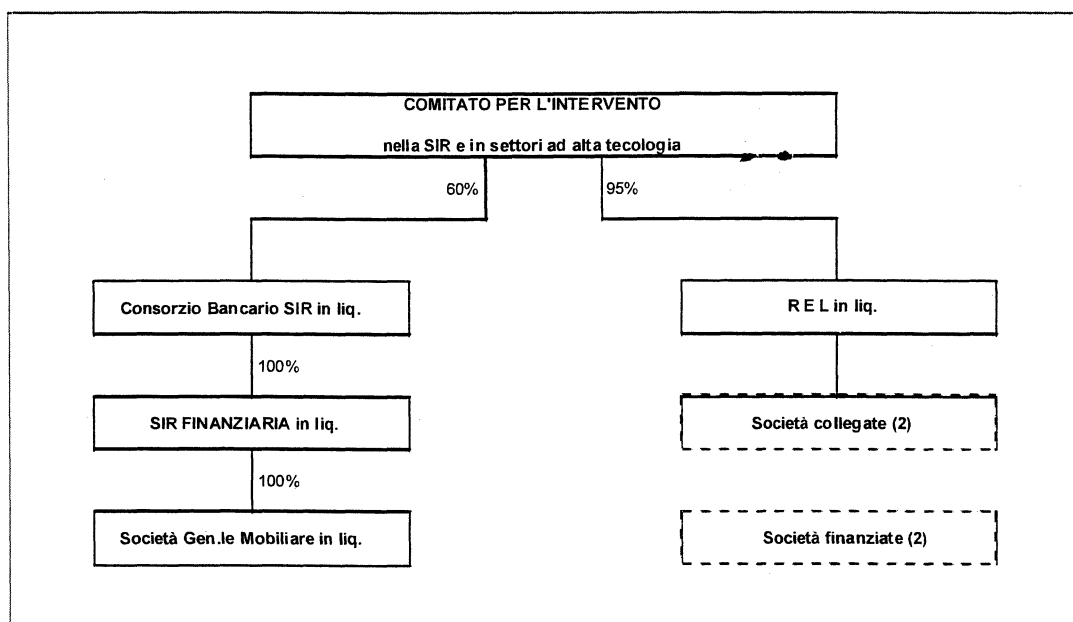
COMITATO PER L'INTERVENTO

nella SIR e in settori ad alta tecologia

60%

95%

Consorzio Bancario SIR in liq.

R E L in liq.

100%

SIR FINANZIARIA in liq.

Società collegate (2)

100%

Società Gen.le Mobiliare in liq.

Società finanziate (2)